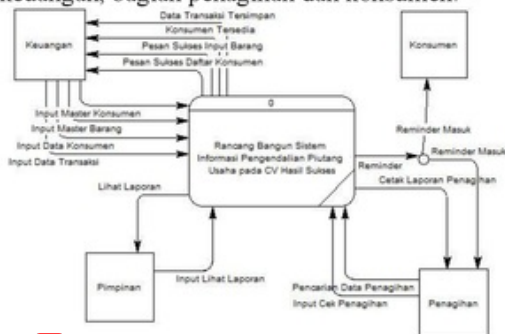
keuangan, bagian penagihan dan konsumen.

Keuangan

Data Transaksi Tersimpan
Konsumen Tersedia
Pesan Sukses Input Barang
Pesan Sukses Daftar Konsumen

Konsumen

Input Master Konsumen
Input Master Barang
Input Data Konsumen
Input Data Transaksi

0

Rancang Bangun Sistem Informasi Pengendalian Piutang Usaha pada CV Hasil Sukses

Reminder Masuk
Reminder Masuk
Reminder
Cetak Laporan Penagihan

Lihat Laporan

Pimpinan

Input Lihat Laporan

Pencarian Data Penagihan
Input Cek Penagihan

Penagihan